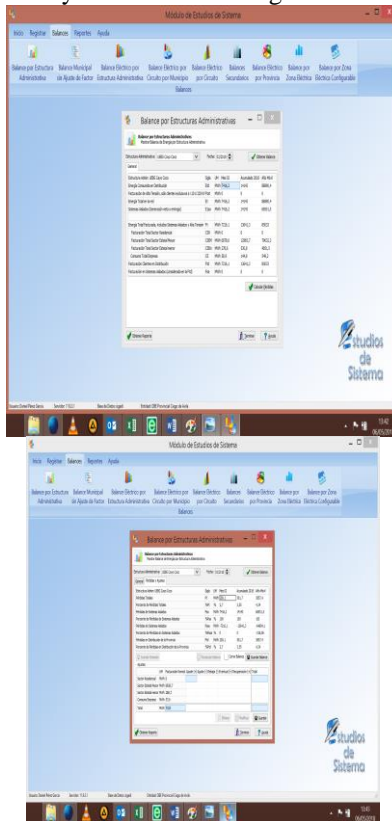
Módulo de Estudios de Sistema

Inicio Registrar Balances Reportes Ayuda

Balance por Estructura Administrativa
Balance Municipal sin Ajuste de Factor
Balance Eléctrico por Estructura Administrativa
Balance Eléctrico por Circuito por Municipio
Balance Eléctrico por Circuito
Balances Secundarios
Balance Eléctrico por Provincia
Balance por Zona Eléctrica
Balance por Zona Eléctrica Configurable

Balances

Balance por Estructuras Administrativas

Estudios de Sistema

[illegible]

1542
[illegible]

Módulo de Estudios de Sistema

Inicio Registrar Balances Reportes Ayuda

Balance por Estructura Administrativa
Balance Municipal sin Ajuste de Factor
Balance Eléctrico por Estructura Administrativa
Balance Eléctrico por Circuito por Municipio
Balance Eléctrico por Circuito
Balances Secundarios
Balance Eléctrico por Provincia
Balance por Zona Eléctrica
Balance por Zona Eléctrica Configurable

Balances

Balance por Estructuras Administrativas

Estudios de Sistema

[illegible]

1543
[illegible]